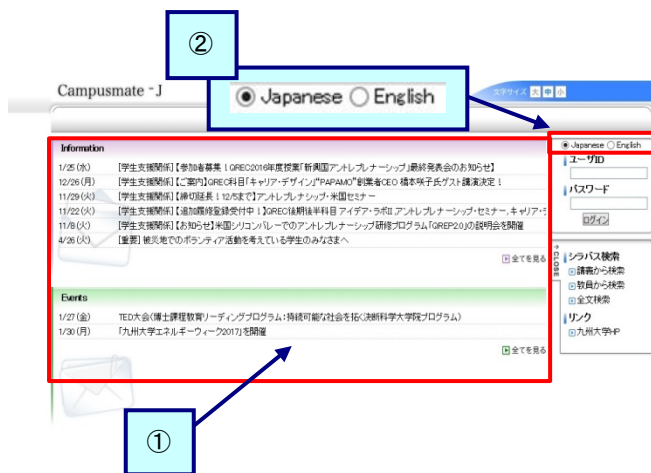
②

Campusmate - J

Japanese English

文字サイズ 大 中 小

Information

1/25 (水) 【学生支援関係】【参加者募集】QREC2016年度授業「新興国アントレプレナーシップ」最終発表会のお知らせ

12/26 (月) 【学生支援関係】【ご案内】QREC科目「キャリア・デザイン」"PAPAMO"創業者CEO 橋本咲子氏ゲスト講演決定！

11/29 (火) 【学生支援関係】【締切延長！12/5まで】アントレプレナーシップ・米国セミナー

11/22 (火) 【学生支援関係】【追加履修登録受付中！】QREC後期後半科目 アイデア・ラボII,アントレプレナーシップ・セミナー,キャリア・デ

11/8 (火) 【学生支援関係】【お知らせ】米国シリコンバレーでのアントレプレナーシップ研修プログラム「GREP2.0」の説明会を開催

4/26 (火) 【重要】被災地でのボランティア活動を考えている学生のみなさまへ

全てを見る

Events

1/27 (金) TED大会(博士課程教育リーディングプログラム：持続可能な社会を拓く決断科学大学院プログラム)

1/30 (月) 「九州大学エネルギーウィーク2017」を開催

全てを見る

Japanese English

ユーザID

パスワード

ログイン

CLOSE

シラバス検索

講義から検索

教員から検索

全文検索

リンク

九州大学HP

①